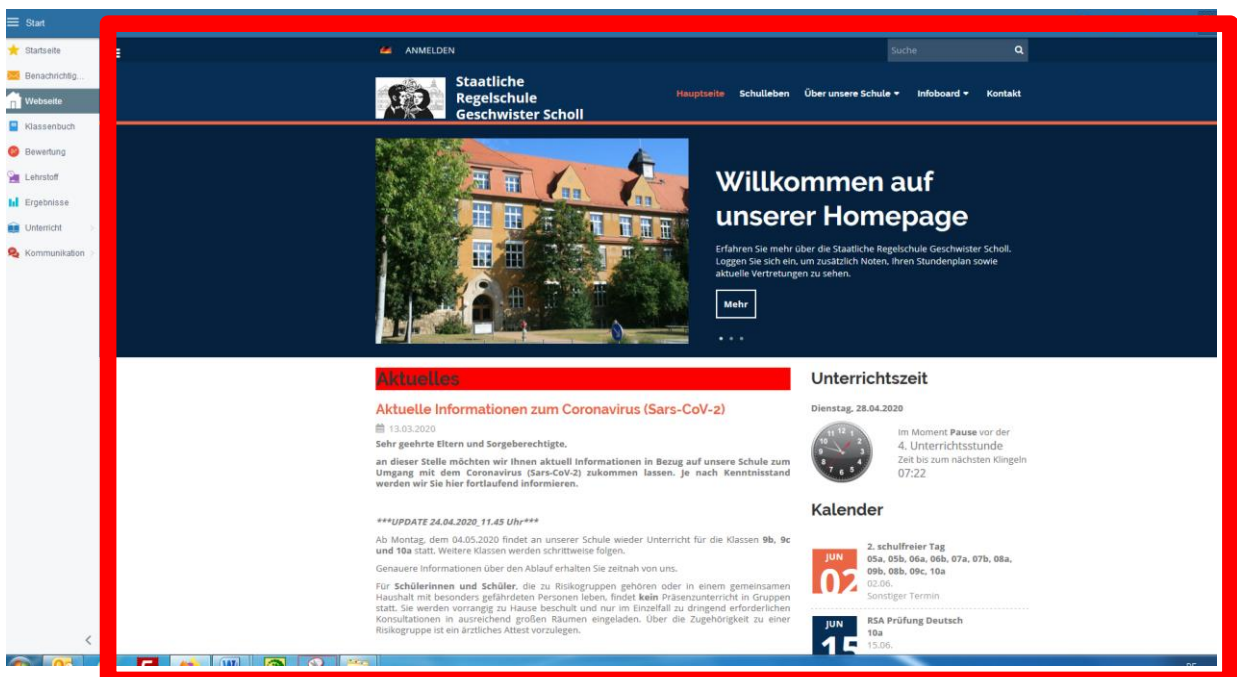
Start
Startseite
Benachrichtig...
Webseite
Klassenbuch
Bewertung
Lehrstoff
Ergebnisse
Unterricht
Kommunikation

ANMELDEN

Suche

Staatliche Regelschule Geschwister Scholl

Hauptseite Schulleben Über unsere Schule Infoboard Kontakt

Willkommen auf unserer Homepage

Erfahren Sie mehr über die Staatliche Regelschule Geschwister Scholl. Loggen Sie sich ein, um zusätzlich Noten, Ihren Stundenplan sowie aktuelle Vertretungen zu sehen.

Mehr

Aktuelles

Aktuelle Informationen zum Coronavirus (Sars-CoV-2)

13.03.2020

Sehr geehrte Eltern und Sorgeberechtigte,

an dieser Stelle möchten wir Ihnen aktuell Informationen in Bezug auf unsere Schule zum Umgang mit dem Coronavirus (Sars-CoV-2) zukommen lassen. Je nach Kenntnisstand werden wir Sie hier fortlaufend informieren.

***UPDATE 24.04.2020_11.45 Uhr***

Ab Montag, dem 04.05.2020 findet an unserer Schule wieder Unterricht für die Klassen 9b, 9c und 10a statt. Weitere Klassen werden schrittweise folgen.

Genauere Informationen über den Ablauf erhalten Sie zeitnah von uns.

Für Schülerinnen und Schüler, die zu Risikogruppen gehören oder in einem gemeinsamen Haushalt mit besonders gefährdeten Personen leben, findet kein Präsenzunterricht in Gruppen statt. Sie werden vorrangig zu Hause beschult und nur im Einzelfall zu dringend erforderlichen Konsultationen in ausreichend großen Räumen eingeladen. Über die Zugehörigkeit zu einer Risikogruppe ist ein ärztliches Attest vorzulegen.

Unterrichtszeit

Dienstag, 28.04.2020

Im Moment Pause vor der
4. Unterrichtsstunde
Zeit bis zum nächsten Klingeln
07:22

Kalender

JUN
02
2. schulfreier Tag
05a, 05b, 06a, 06b, 07a, 07b, 08a, 09b, 08b, 09c, 10a
02.06.
Sonstiger Termin

JUN
15
RSA Prüfung Deutsch
10a
15.06.